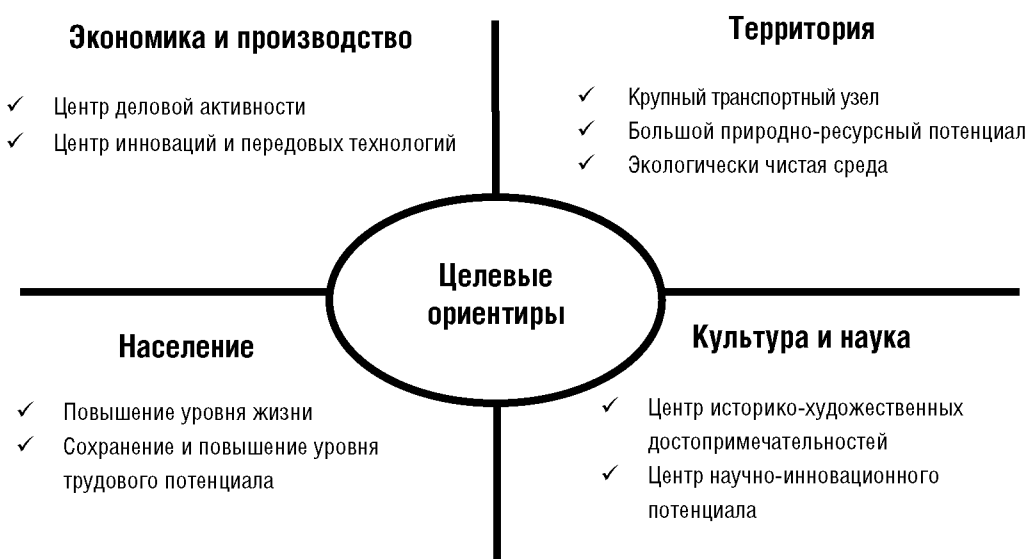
Экономика и производство

✓ Центр деловой активности
✓ Центр инноваций и передовых технологий

Территория

✓ Крупный транспортный узел
✓ Большой природно-ресурсный потенциал
✓ Экологически чистая среда

Целевые ориентиры

Население

✓ Повышение уровня жизни
✓ Сохранение и повышение уровня трудового потенциала

Культура и наука

✓ Центр историко-художественных достопримечательностей
✓ Центр научно-инновационного потенциала